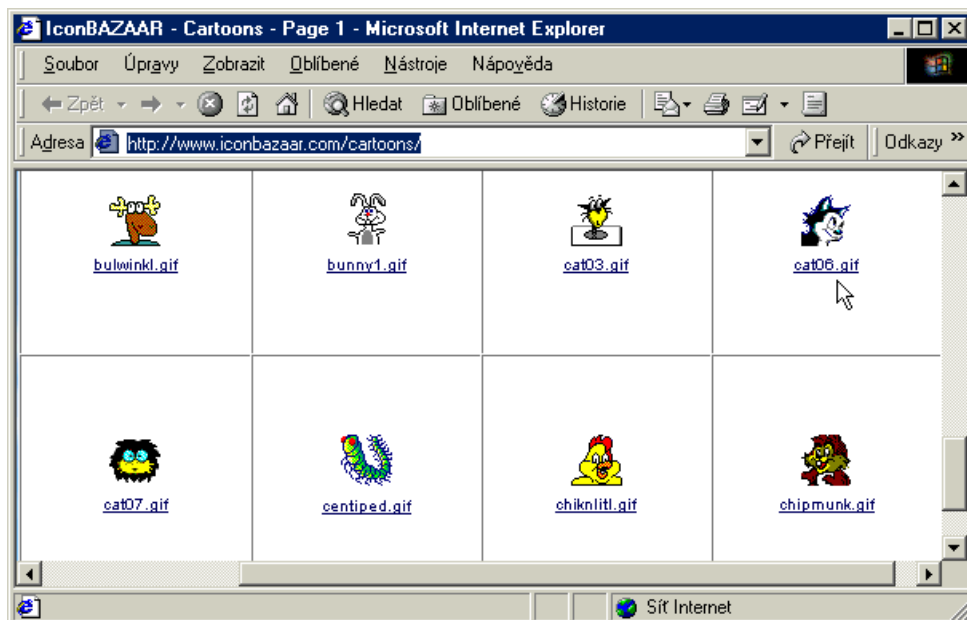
IconBAZAAR - Cartoons - Page 1 - Microsoft Internet Explorer

Soubor Úpravy Zobrazit Oblíbené Nástroje Nápověda

Zpět Hledat Oblíbené Historie

Adresa http://www.iconbazaar.com/cartoons/ Přejít Odkazy »

| | | | |
|---|---|---|---|
| bulwinkl.gif | bunny1.gif | cat03.gif | cat06.gif |
| cat07.gif | centiped.gif | chiknlitl.gif | chipmunk.gif |

Síť Internet